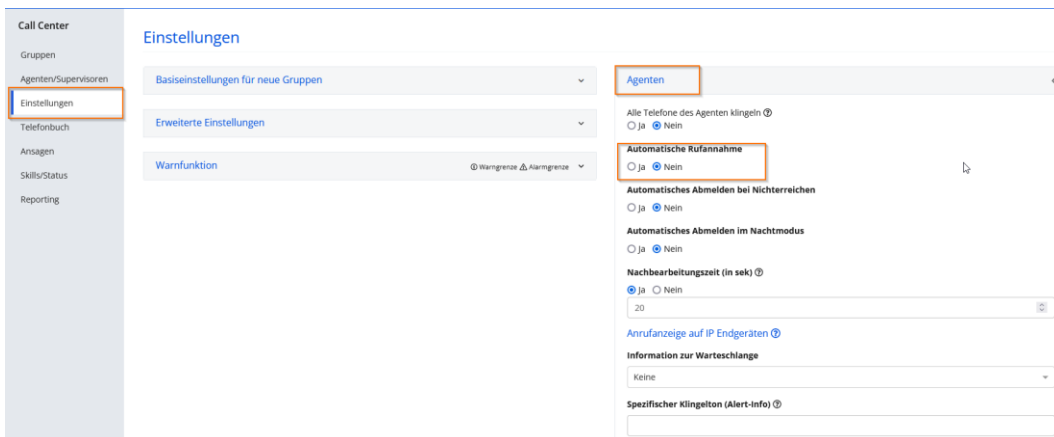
Call Center
Gruppen
Agenten/Supervisoren
Einstellungen
Telefonbuch
Ansagen
Skills/Status
Reporting

Einstellungen

Basiseinstellungen für neue Gruppen

Erweiterte Einstellungen

Warnfunktion
Warngrenze Alarmgrenze

Agenten

Alle Telefone des Agenten klingeln
Ja Nein

Automatische Rufannahme
Ja Nein

Automatisches Abmelden bei Nichterreichen
Ja Nein

Automatisches Abmelden im Nachtmodus
Ja Nein

Nachbearbeitungszeit (in sek)
Ja Nein
20

Anrufanzeige auf IP Endgeräten

Information zur Warteschlange
Keine

Spezifischer Klingelton (Alert-Info)